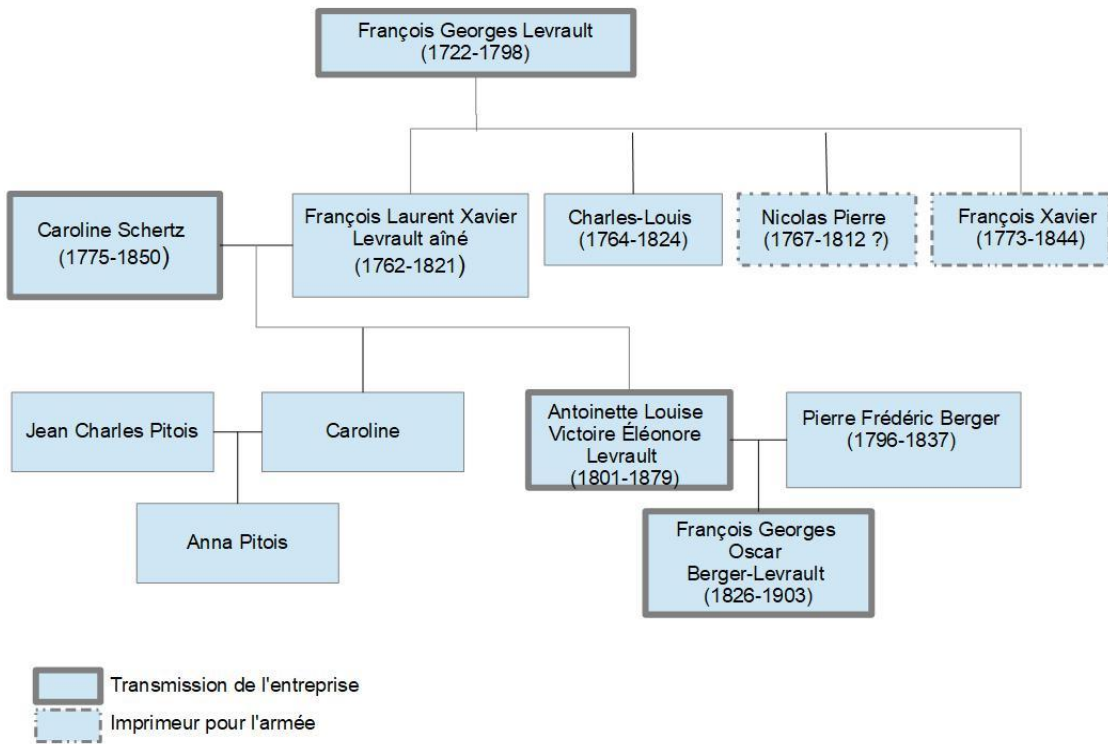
François Georges Levrault
(1722-1798)

Caroline Schertz
(1775-1850)

François Laurent Xavier
Levrault aîné
(1762-1821)

Charles-Louis
(1764-1824)

Nicolas Pierre
(1767-1812 ?)

François Xavier
(1773-1844)

Jean Charles Pitois

Caroline

Antoinette Louise
Victoire Éléonore
Levrault
(1801-1879)

Pierre Frédéric Berger
(1796-1837)

Anna Pitois

François Georges
Oscar
Berger-Levrault
(1826-1903)

Transmission de l'entreprise

Imprimeur pour l'armée